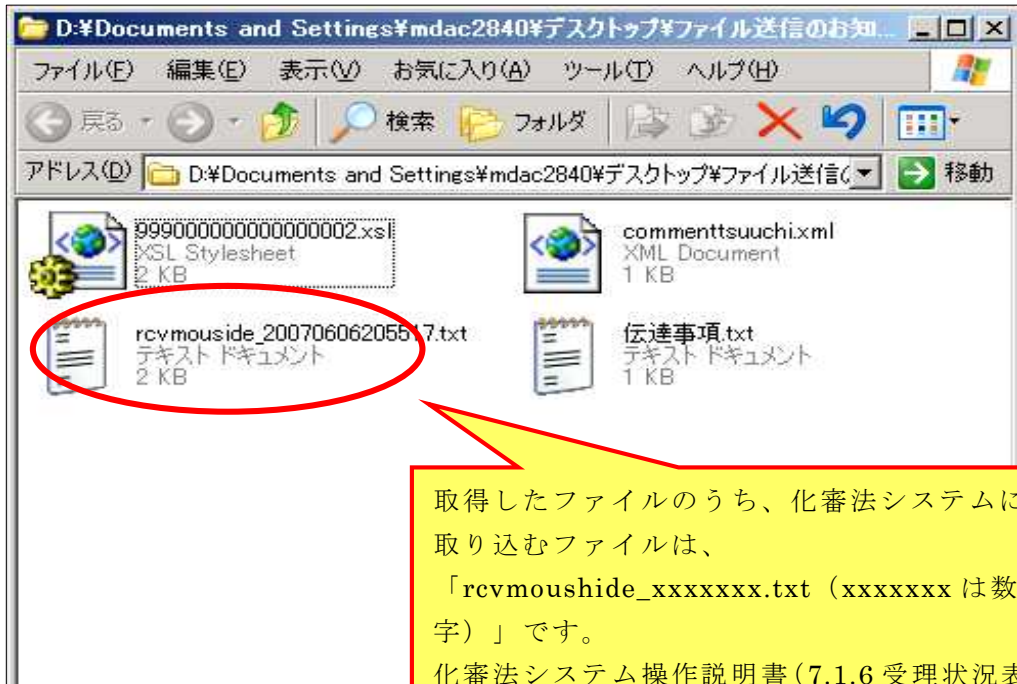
D:¥Documents and Settings¥mdac2840¥デスクトップ¥ファイル送信のお知...

ファイル(F) 編集(E) 表示(V) お気に入り(A) ツール(T) ヘルプ(H)

戻る 検索 フォルダ

アドレス(D) D:¥Documents and Settings¥mdac2840¥デスクトップ¥ファイル送信( 移動

999000000000000002.xsl
XSL Stylesheet
2 KB

commenttsuuchi.xml
XML Document
1 KB

rcvmouside_20070606205517.txt
テキスト ドキュメント
2 KB

伝達事項.txt
テキスト ドキュメント
1 KB

取得したファイルのうち、化審法システムに取り込むファイルは、
「rcvmoushide_xxxxxxx.txt（xxxxxxx は数字）」です。
化審法システム操作説明書（7.1.6 受理状況表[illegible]